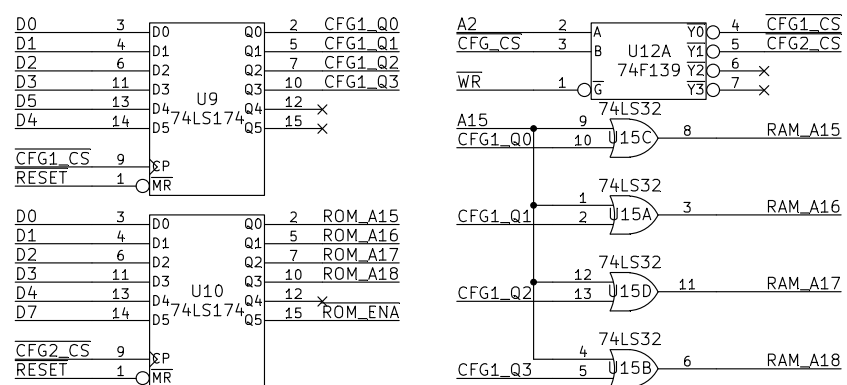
D0 3 D0 Q0 2 CFG1_Q0
D1 4 D1 Q1 5 CFG1_Q1
D2 6 D2 Q2 7 CFG1_Q2
D3 11 D3 Q3 10 CFG1_Q3
D5 13 D4 U9 Q4 12
D4 14 D5 74LS174 Q5 15
$\overline{CFG1\_CS}$ 9 CP
RESET 1 $\overline{MR}$

D0 3 D0 Q0 2 ROM_A15
D1 4 D1 Q1 5 ROM_A16
D2 6 D2 Q2 7 ROM_A17
D3 11 D3 Q3 10 ROM_A18
D4 13 D4 U10 Q4 12
D7 14 D5 74LS174 Q5 15 ROM_ENA
$\overline{CFG2\_CS}$ 9 CP
RESET 1 $\overline{MR}$

A2 2 A $\overline{Y0}$ 4 $\overline{CFG1\_CS}$
$\overline{CFG\_CS}$ 3 B U12A $\overline{Y1}$ 5 $\overline{CFG2\_CS}$
74F139 $\overline{Y2}$ 6
$\overline{WR}$ 1 $\overline{G}$ $\overline{Y3}$ 7

74LS32
A15 9
CFG1_Q0 10 U15C 8 RAM_A15

74LS32
1
CFG1_Q1 2 U15A 3 RAM_A16

74LS32
12
CFG1_Q2 13 U15D 11 RAM_A17

74LS32
4
CFG1_Q3 5 U15B 6 RAM_A18